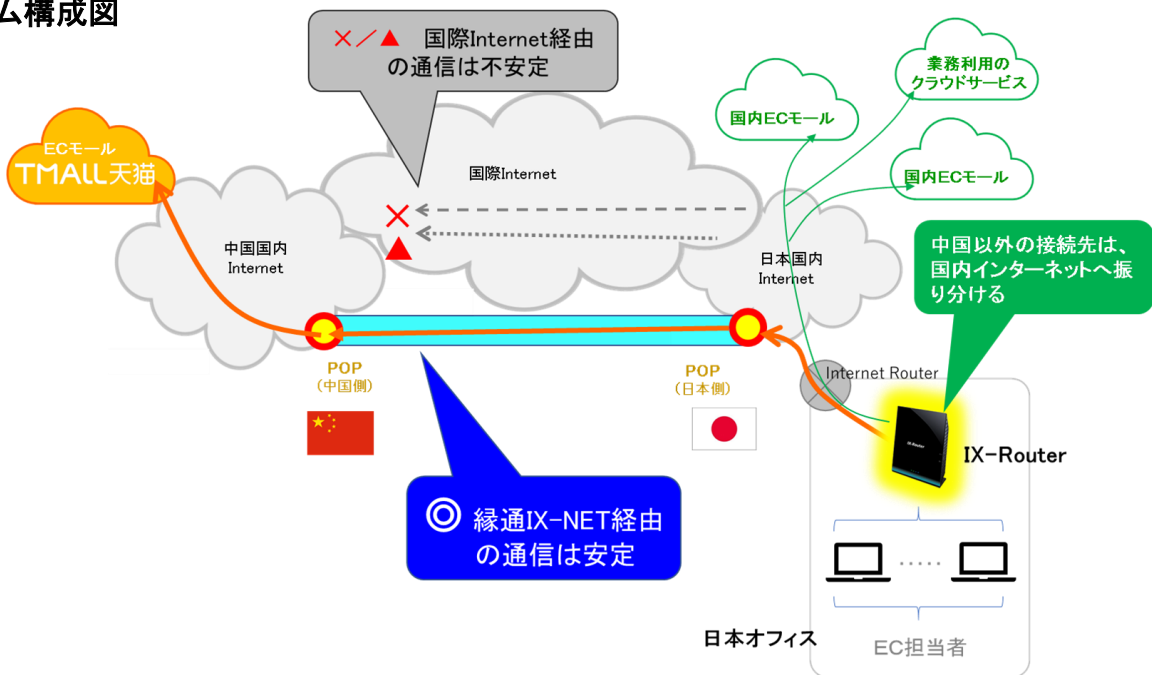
ム構成図

×／▲ 国際Internet経由の通信は不安定

業務利用のクラウドサービス

国内ECモール

国内ECモール

ECモール
TMALL天猫

国際Internet

×
▲

中国国内
Internet

日本国内
Internet

中国以外の接続先は、国内インターネットへ振り分ける

POP
（中国側）

POP
（日本側）

Internet Router

IX-Router

IX-Router

◎ 縁通IX-NET経由の通信は安定

日本オフィス

EC担当者